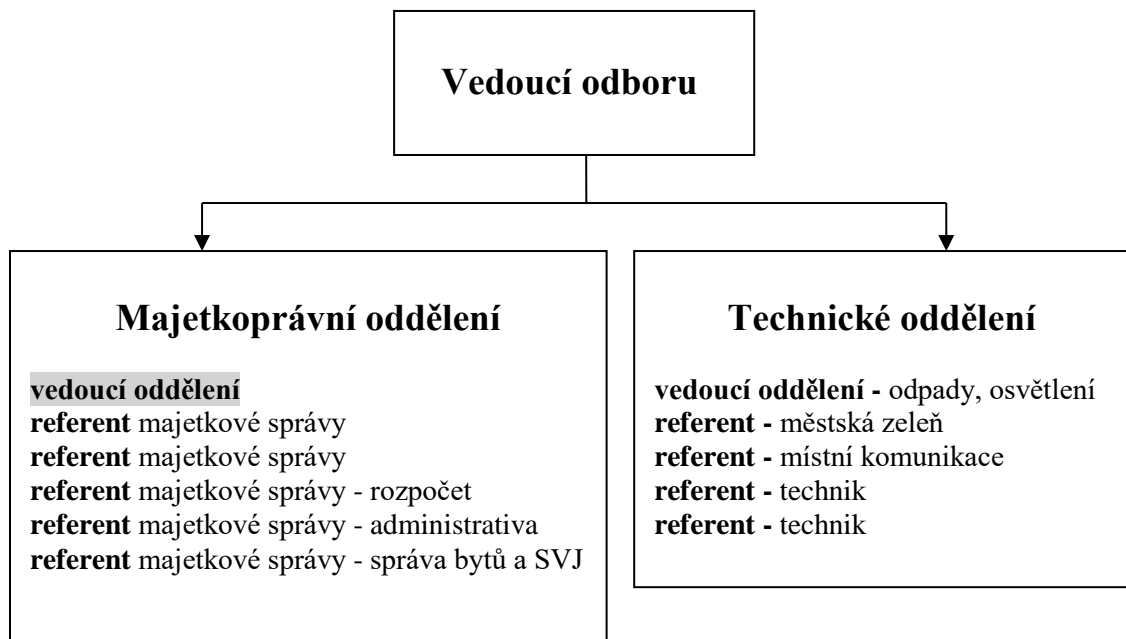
Vedoucí odboru

Majetkoprávní oddělení

vedoucí oddělení
referent majetkové správy
referent majetkové správy
referent majetkové správy - rozpočet
referent majetkové správy - administrativa
referent majetkové správy - správa bytů a SVJ

Technické oddělení

vedoucí oddělení - odpady, osvětlení
referent - městská zeleň
referent - místní komunikace
referent - technik
referent - technik